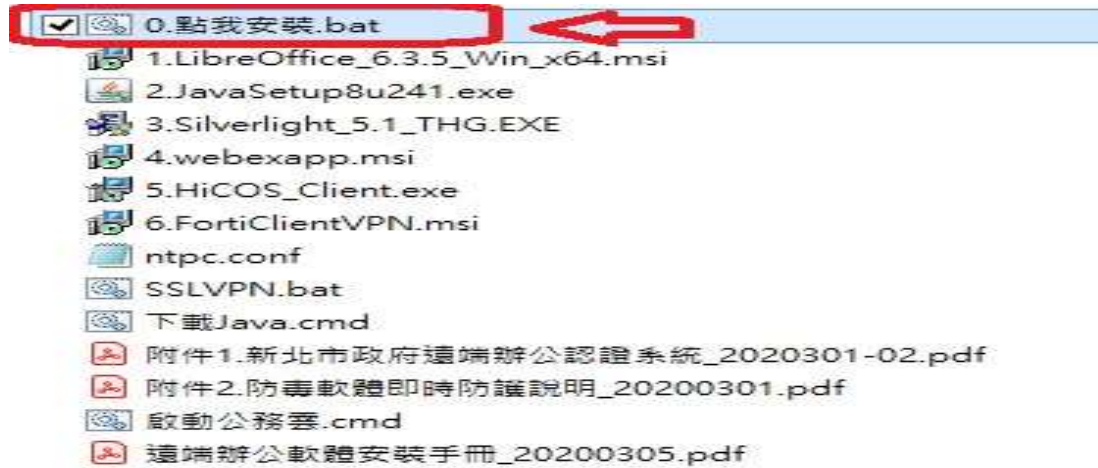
0.點我安裝.bat
1.LibreOffice_6.3.5_Win_x64.msi
2.JavaSetup8u241.exe
3.Silverlight_5.1_THG.EXE
4.webexapp.msi
5.HiCOS_Client.exe
6.FortiClientVPN.msi
ntpc.conf
SSLVPN.bat
下載Java.cmd
附件1.新北市政府遠端辦公認證系統_2020301-02.pdf
附件2.防毒軟體即時防護說明_20200301.pdf
啟動公務雲.cmd
遠端辦公軟體安裝手冊_20200305.pdf